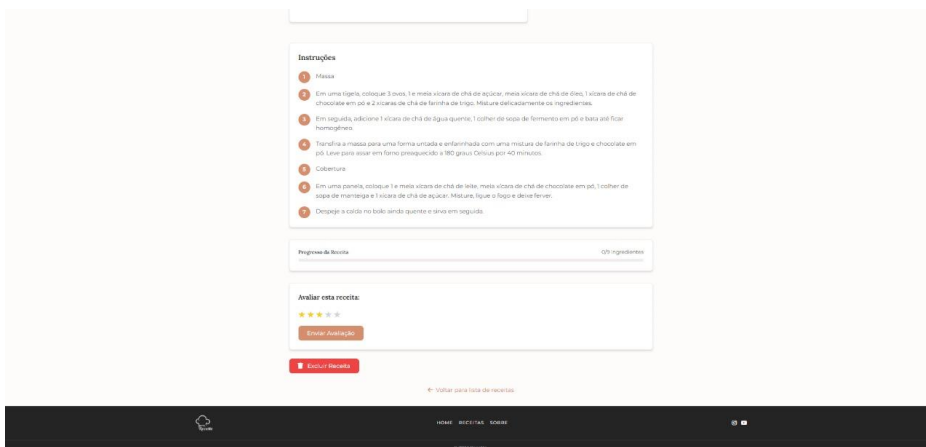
Instruções

1 Massa

2 Em uma tigela, coloque 3 ovos, 1 e meia xícara de chá de açúcar, meia xícara de chá de óleo, 1 xícara de chá de chocolate em pó e 2 xícaras de chá de farinha de trigo. Misture delicadamente os ingredientes.

3 Em seguida, adicione 1 xícara de chá de água quente, 1 colher de sopa de fermento em pó e bata até ficar homogêneo.

4 Transfira a massa para uma forma untada e enfarinhada com uma mistura de farinha de trigo e chocolate em pó. Leve para assar em forno preaquecido a 180 graus Celsius por 40 minutos.

5 Cobertura

6 Em uma panela, coloque 1 e meia xícara de chá de leite, meia xícara de chá de chocolate em pó, 1 colher de sopa de manteiga e 1 xícara de chá de açúcar. Misture, ligue o fogo e deixe ferver.

7 Despeje a calda no bolo ainda quente e sirva em seguida.

Progresso da Receita

0/9 ingredientes

Avaliar esta receita:

★★★★★

Enviar Avaliação

Excluir Receita

← Voltar para lista de receitas

HOME RECEITAS SOBRE